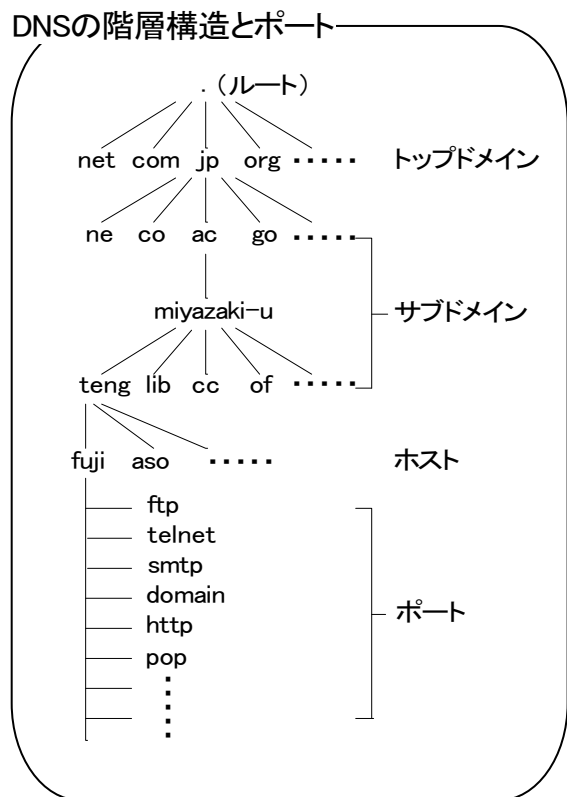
DNSの階層構造とポート

.（ルート）

net com jp org ･････ トップドメイン

ne co ac go ･････

miyazaki-u サブドメイン

teng lib cc of ･････

fuji aso ･････ ホスト

ftp
telnet
smtp
domain
http
pop
⋮

ポート